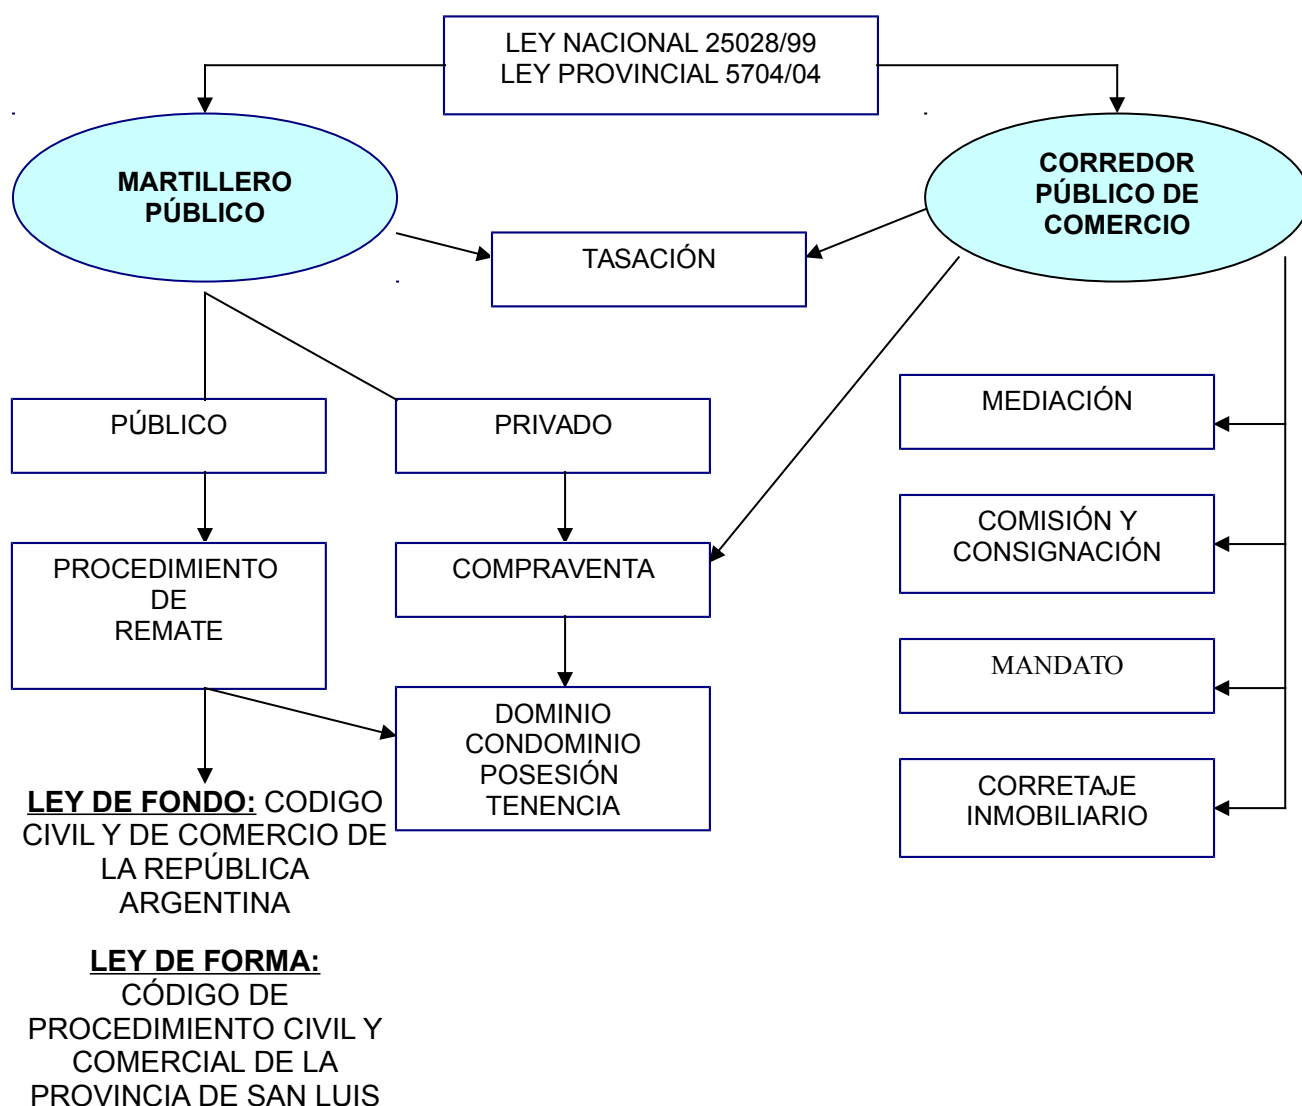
LEY NACIONAL 25028/99
LEY PROVINCIAL 5704/04

MARTILLERO PÚBLICO

CORREDOR PÚBLICO DE COMERCIO

TASACIÓN

PÚBLICO

PRIVADO

MEDIACIÓN

COMISIÓN Y CONSIGNACIÓN

PROCEDIMIENTO DE REMATE

COMPRAVENTA

MANDATO

DOMINIO
CONDOMINIO
POSESIÓN
TENENCIA

CORRETAJE INMOBILIARIO

**LEY DE FONDO:** CODIGO CIVIL Y DE COMERCIO DE LA REPÚBLICA ARGENTINA

**LEY DE FORMA:** CÓDIGO DE PROCEDIMIENTO CIVIL Y COMERCIAL DE LA PROVINCIA DE SAN LUIS